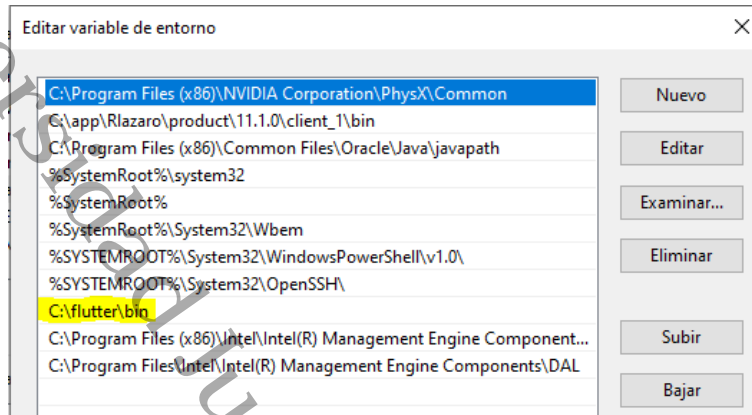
Editar variable de entorno

C:\Program Files (x86)\NVIDIA Corporation\PhysX\Common
C:\app\Rlazaro\product\11.1.0\client_1\bin
C:\Program Files (x86)\Common Files\Oracle\Java\javapath
%SystemRoot%\system32
%SystemRoot%
%SystemRoot%\System32\Wbem
%SYSTEMROOT%\System32\WindowsPowerShell\v1.0\
%SYSTEMROOT%\System32\OpenSSH\
C:\flutter\bin
C:\Program Files (x86)\Intel\Intel(R) Management Engine Component...
C:\Program Files\Intel\Intel(R) Management Engine Components\DAL

Nuevo
Editar
Examinar...
Eliminar
Subir
Bajar